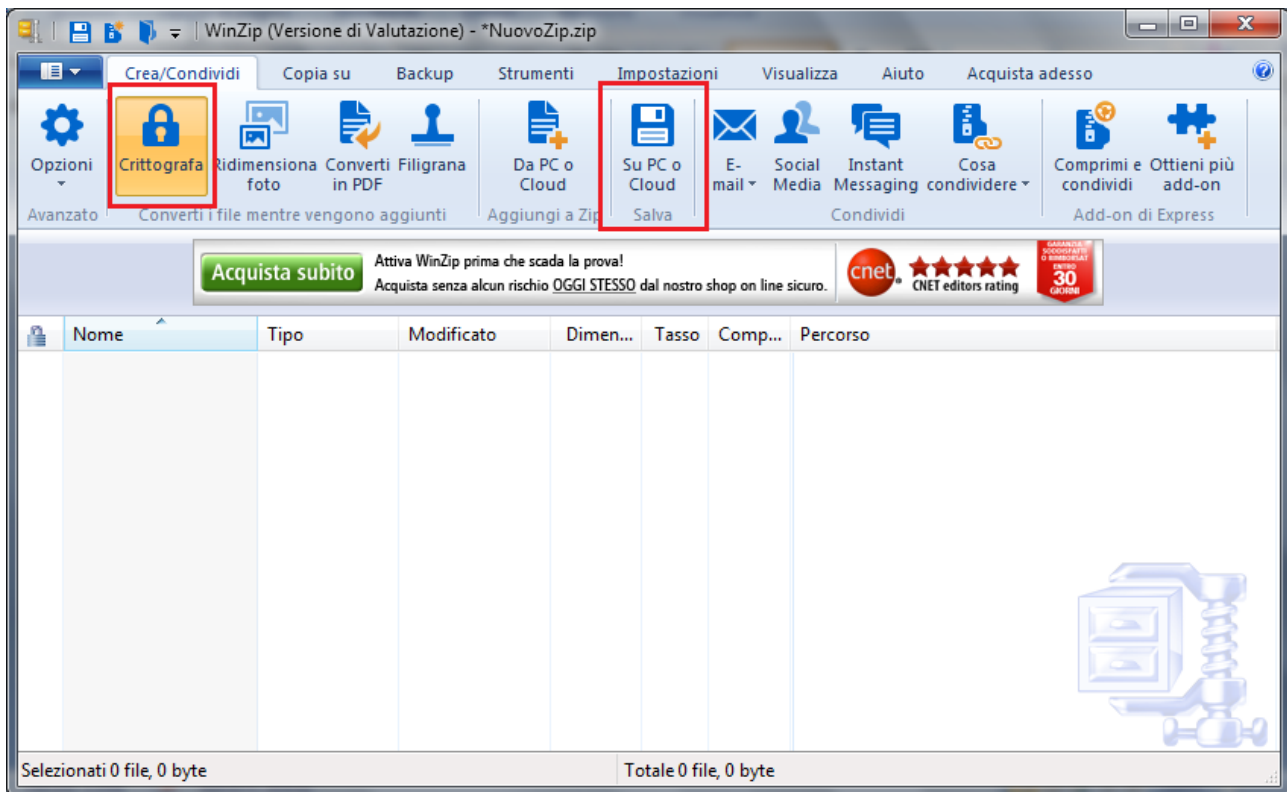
WinZip (Versione di Valutazione) - *NuovoZip.zip

Crea/Condividi | Copia su | Backup | Strumenti | Impostazioni | Visualizza | Aiuto | Acquista adesso

Opzioni
Avanzato

Crittografa | Ridimensiona foto | Converti in PDF | Filigrana
Converti i file mentre vengono aggiunti

Da PC o Cloud
Aggiungi a Zip

Su PC o Cloud
Salva

E-mail | Social Media | Instant Messaging | Cosa condividere
Condividi

Comprimi e condividi | Ottieni più add-on
Add-on di Express

Acquista subito
Attiva WinZip prima che scada la prova!
Acquista senza alcun rischio OGGI STESSO dal nostro shop on line sicuro.
cnet CNET editors rating
GARANZIA SODDISFATTI O RIMBORSATI ENTRO 30 GIORNI

| Nome | Tipo | Modificato | Dimen... | Tasso | Comp... | Percorso |
|---|---|---|---|---|---|---|

Selezionati 0 file, 0 byte
Totale 0 file, 0 byte